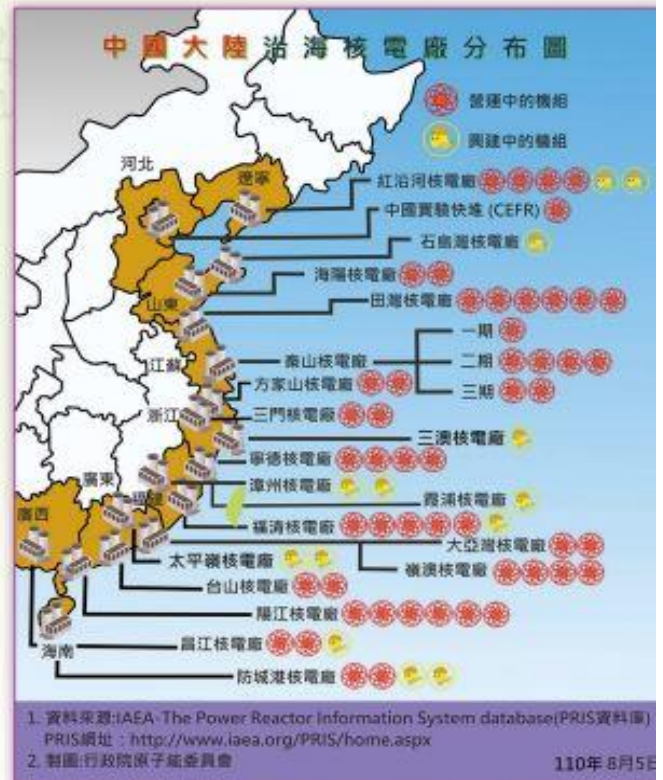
中國大陸沿海核電廠分布圖

營運中的機組

興建中的機組

河北

遼寧

山東

江蘇

浙江

廣東

福建

廣西

海南

紅沿河核電廠

中國實驗快堆 (CEFR)

石島灣核電廠

海陽核電廠

田灣核電廠

一期

秦山核電廠

二期

方家山核電廠

三期

三門核電廠

三澳核電廠

寧德核電廠

漳州核電廠

霞浦核電廠

福清核電廠

大亞灣核電廠

太平嶺核電廠

嶺澳核電廠

台山核電廠

陽江核電廠

昌江核電廠

防城港核電廠

1. 資料來源:IAEA-The Power Reactor Information System database(PRIS資料庫) PRIS網址：http://www.iaea.org/PRIS/home.aspx

2. 製圖:行政院原子能委員會

110年 8月5日